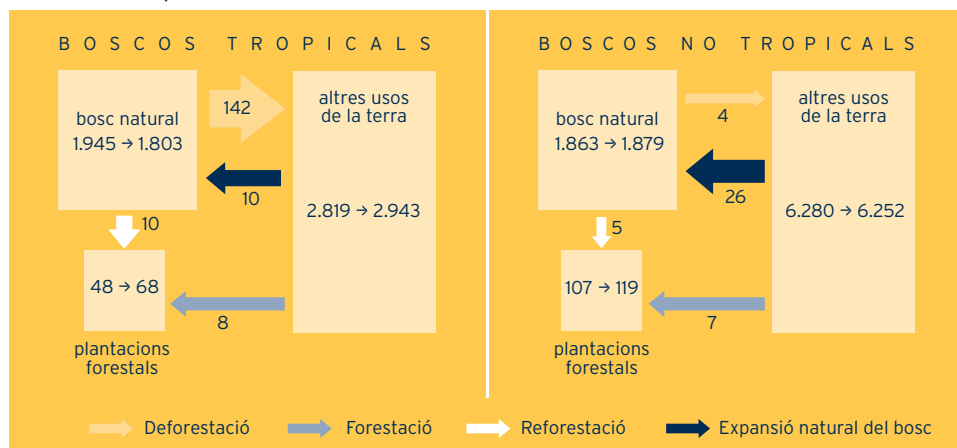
BOSCOS TROPICALS

bosc natural
1.945 → 1.803

142

altres usos de la terra

10

2.819 → 2.943

10

48 → 68

8

plantacions forestals

BOSCOS NO TROPICALS

bosc natural
1.863 → 1.879

4

altres usos de la terra

26

6.280 → 6.252

5

107 → 119

7

plantacions forestals

Deforestació
Forestació
Reforestació
Expansió natural del bosc